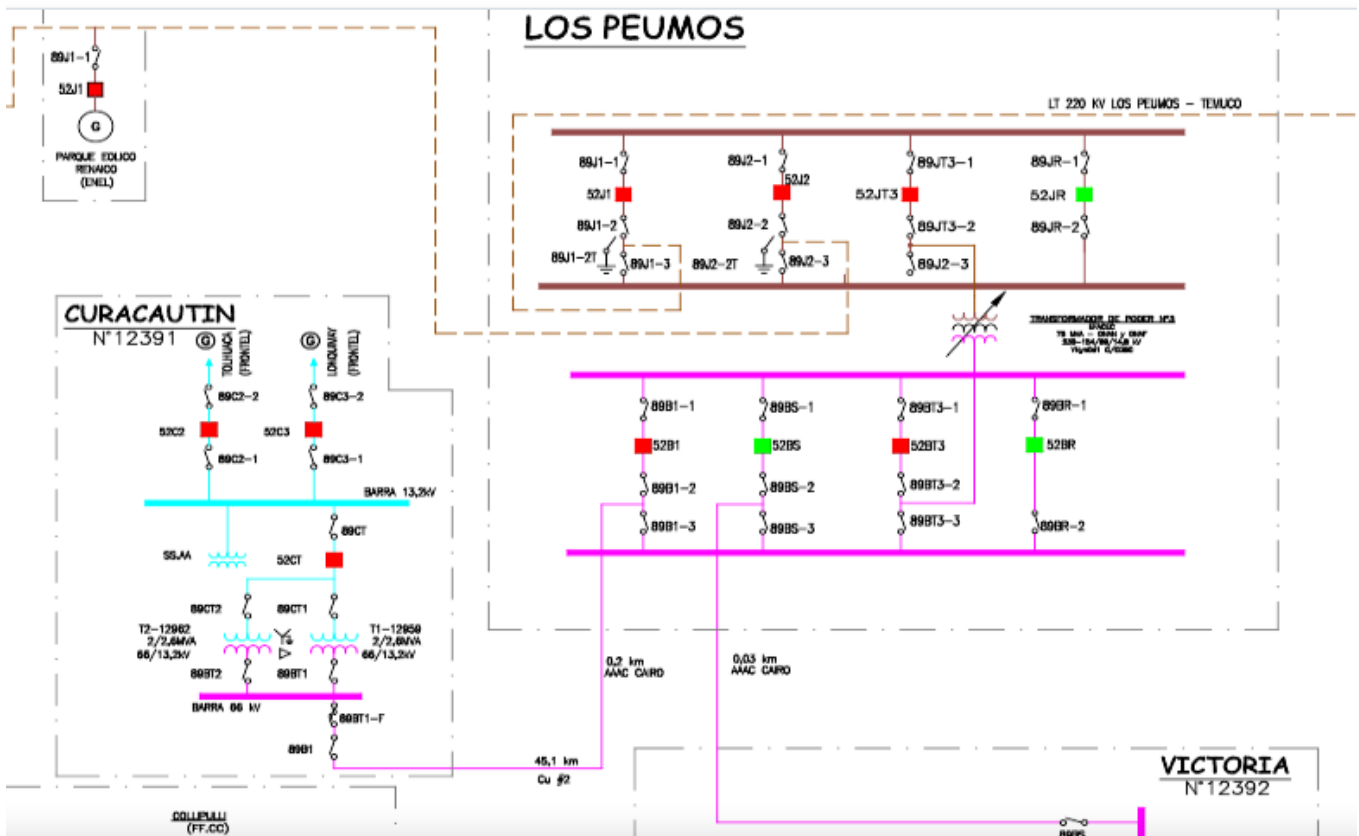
LOS PEUMOS

89J1-1
52J1
G
PARQUE EOLICO RENAICO (ENEL)

LT 220 KV LOS PEUMOS - TEMUCO

89J1-1
52J1
89J1-2
89J1-2T
89J1-3
89J2-1
52J2
89J2-2
89J2-2T
89J2-3
89JT3-1
52JT3
89JT3-2
89J2-3
89JR-1
52JR
89JR-2

TRANSFORMADOR DE PODER Nº3
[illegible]

CURACAUTIN
N°12391
G
TOLHUACA (FRONTEL)
G
LONQUIMAY (FRONTEL)
89C2-2
52C2
89C2-1
89C3-2
52C3
89C3-1
BARRA 13,2kV
89CT
SSAA
52CT
89CT2
89CT1
T2-12962 2/2,6MVA 66/13,2kV
T1-12959 2/2,6MVA 66/13,2kV
89BT2
89BT1
BARRA 66 kV
89BT1-F
89B1

89B1-1
52B1
89B1-2
89B1-3
89BS-1
52BS
89BS-2
89BS-3
89BT3-1
52BT3
89BT3-2
89BT3-3
89BR-1
52BR
89BR-2

0,2 km AAAC CAIRO
0,03 km AAAC CAIRO
45,1 km
Cu #2

VICTORIA
N°12392
89BS

COLLIPULLI (FF.CC)